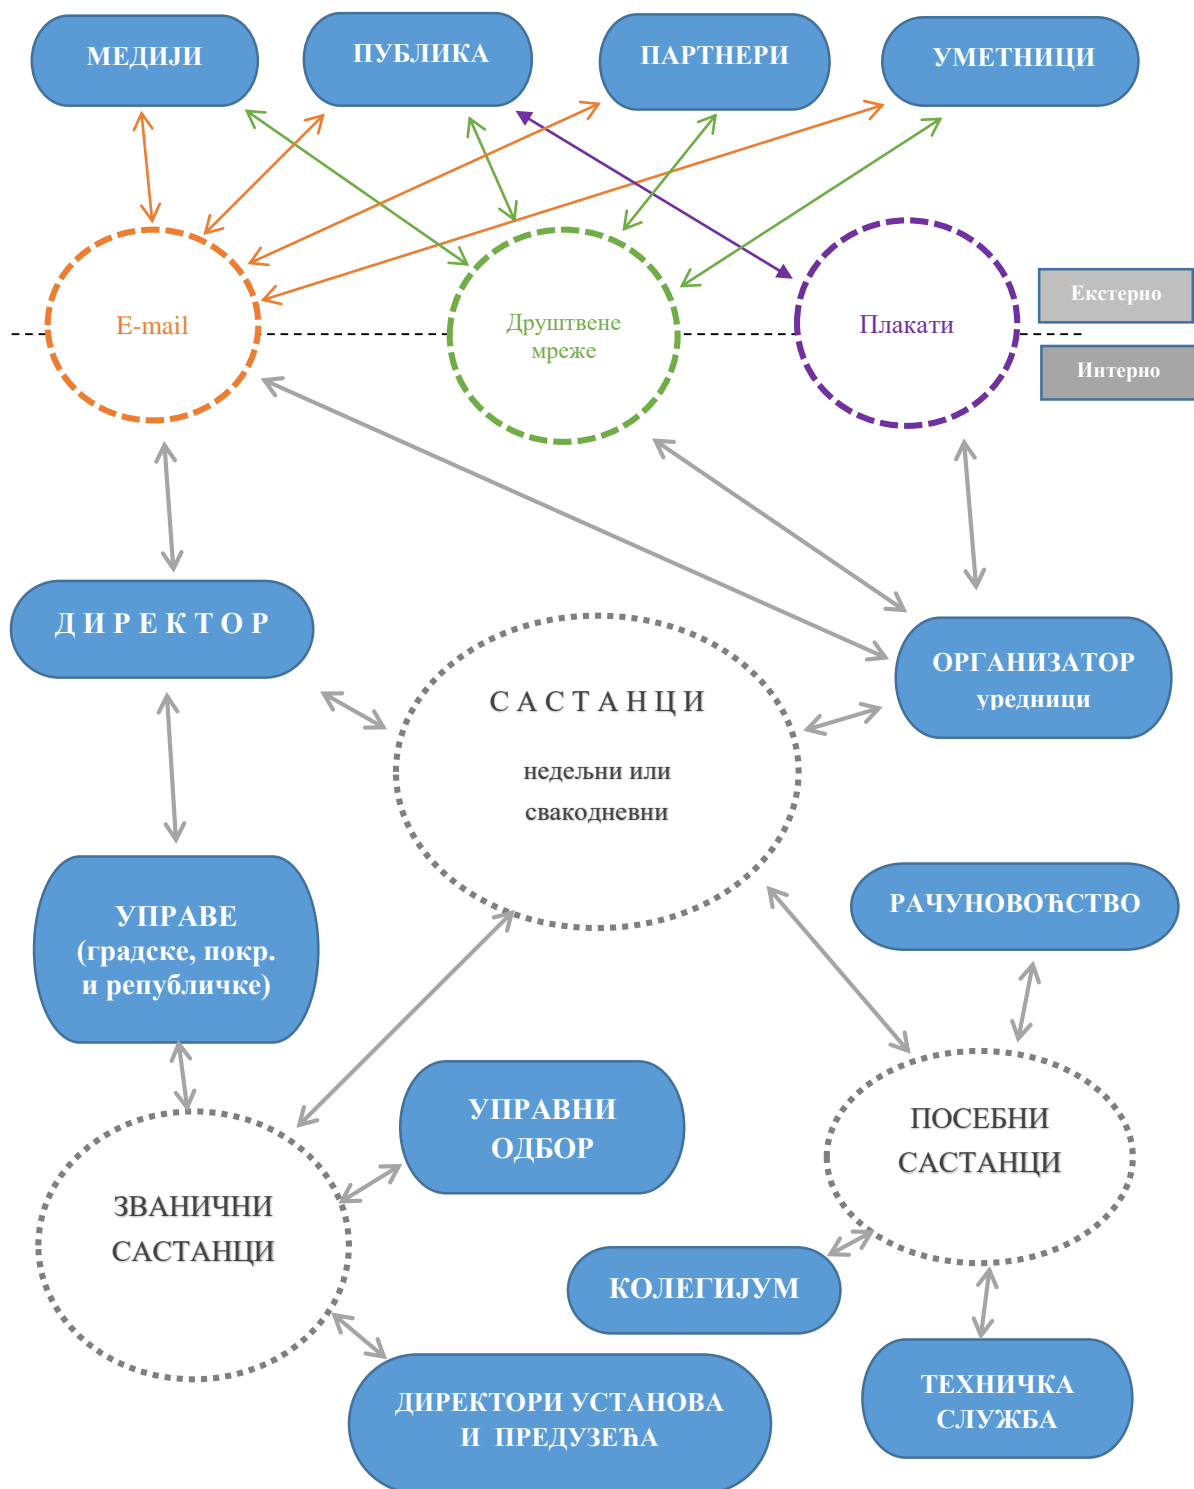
МЕДИЈИ

ПУБЛИКА

ПАРТНЕРИ

УМЕТНИЦИ

E-mail

Друштвене мреже

Плакати

Екстерно

Интерно

ДИРЕКТОР

ОРГАНИЗАТОР уредници

САСТАНЦИ

недељни или свакодневни

УПРАВЕ (градске, покр. и републичке)

РАЧУНОВОЂСТВО

ПОСЕБНИ САСТАНЦИ

УПРАВНИ ОДБОР

ЗВАНИЧНИ САСТАНЦИ

КОЛЕГИЈУМ

ТЕХНИЧКА СЛУЖБА

ДИРЕКТОРИ УСТАНОВА И ПРЕДУЗЕЋА